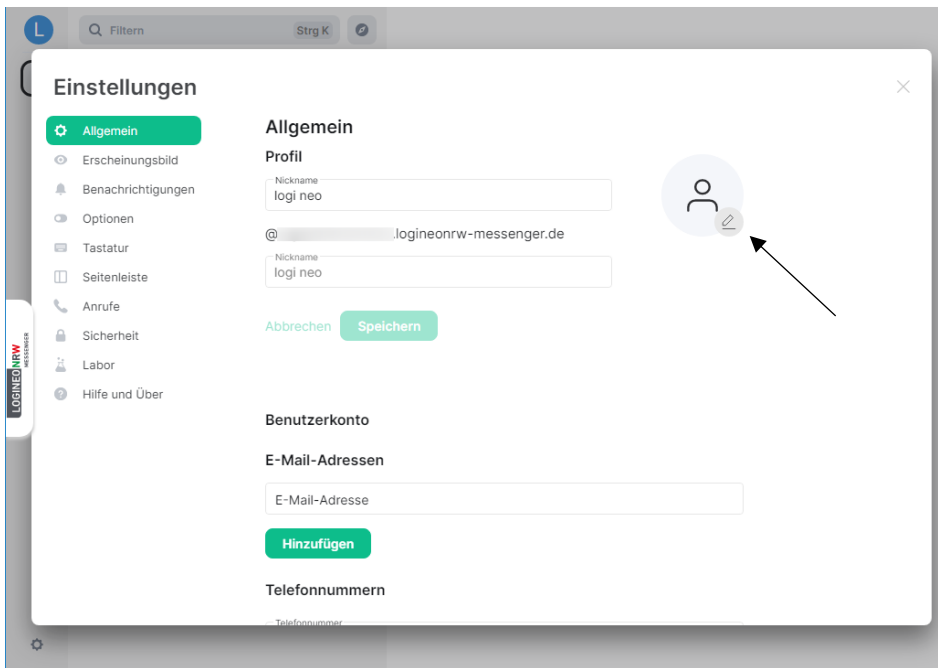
L

Filtern Strg K

Einstellungen

Allgemein
Erscheinungsbild
Benachrichtigungen
Optionen
Tastatur
Seitenleiste
Anrufe
Sicherheit
Labor
Hilfe und Über

LOGINEO NRW MESSENGER

Allgemein

Profil

Nickname
logi neo

@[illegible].logineonrw-messenger.de

Nickname
logi neo

Abbrechen Speichern

Benutzerkonto

E-Mail-Adressen

E-Mail-Adresse

Hinzufügen

Telefonnummern

Telefonnummer